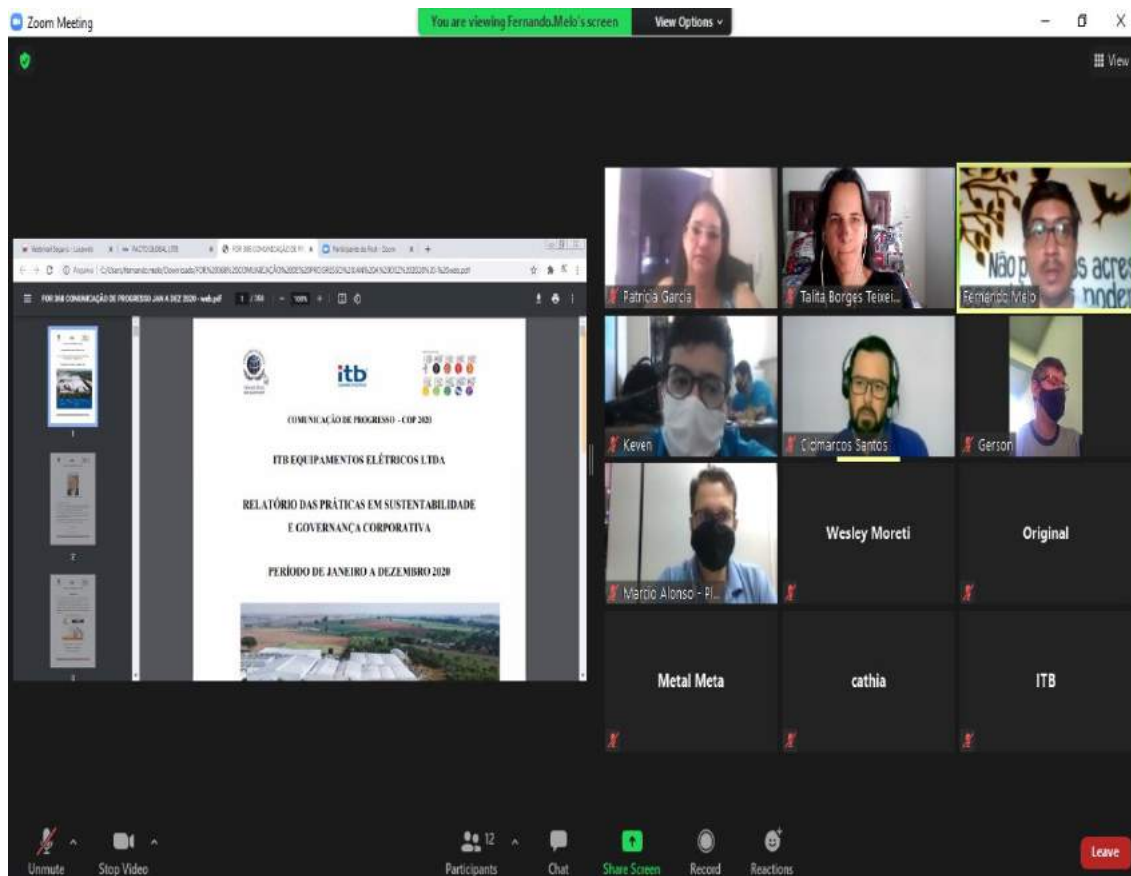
Zoom Meeting

You are viewing Fernando.Melo's screen

View Options

View

FOR 398 COMUNICAÇÃO DE PROGRESSO JAN A DEZ 2020 - web.pdf

itb

COMUNICAÇÃO DE PROGRESSO – COP 2020

ITB EQUIPAMENTOS ELÉTRICOS LTDA

RELATÓRIO DAS PRÁTICAS EM SUSTENTABILIDADE E GOVERNANÇA CORPORATIVA

PERÍODO DE JANEIRO A DEZEMBRO 2020

Patricia Garcia

Talita Borges Teixei...

Não p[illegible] acres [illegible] poder

Fernando Melo

Keven

Clomarcos Santos

Gerson

Marcio Alonso - Pl...

Wesley Moreti

Original

Metal Meta

cathia

ITB

Unmute

Stop Video

12

Participants

Chat

Share Screen

Record

Reactions

Leave